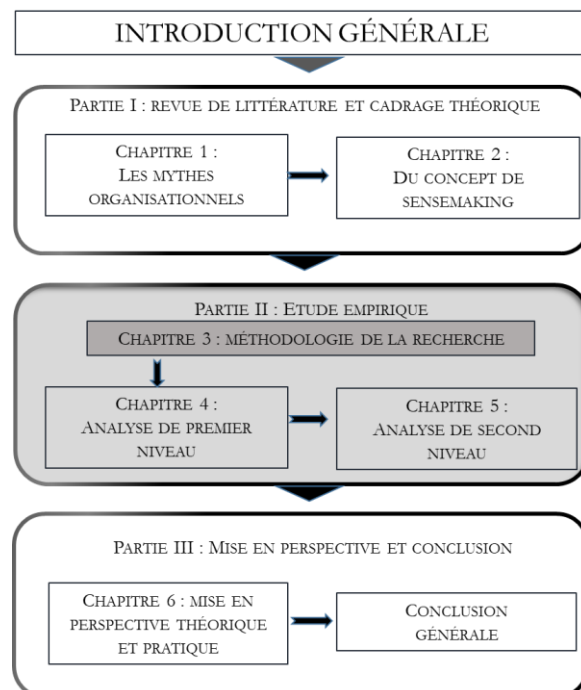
INTRODUCTION GÉNÉRALE

PARTIE I : REVUE DE LITTÉRATURE ET CADRAGE THÉORIQUE

CHAPITRE 1 : LES MYTHES ORGANISATIONNELS

CHAPITRE 2 : DU CONCEPT DE SENSEMAKING

PARTIE II : ETUDE EMPIRIQUE

CHAPITRE 3 : MÉTHODOLOGIE DE LA RECHERCHE

CHAPITRE 4 : ANALYSE DE PREMIER NIVEAU

CHAPITRE 5 : ANALYSE DE SECOND NIVEAU

PARTIE III : MISE EN PERSPECTIVE ET CONCLUSION

CHAPITRE 6 : MISE EN PERSPECTIVE THÉORIQUE ET PRATIQUE

CONCLUSION GÉNÉRALE